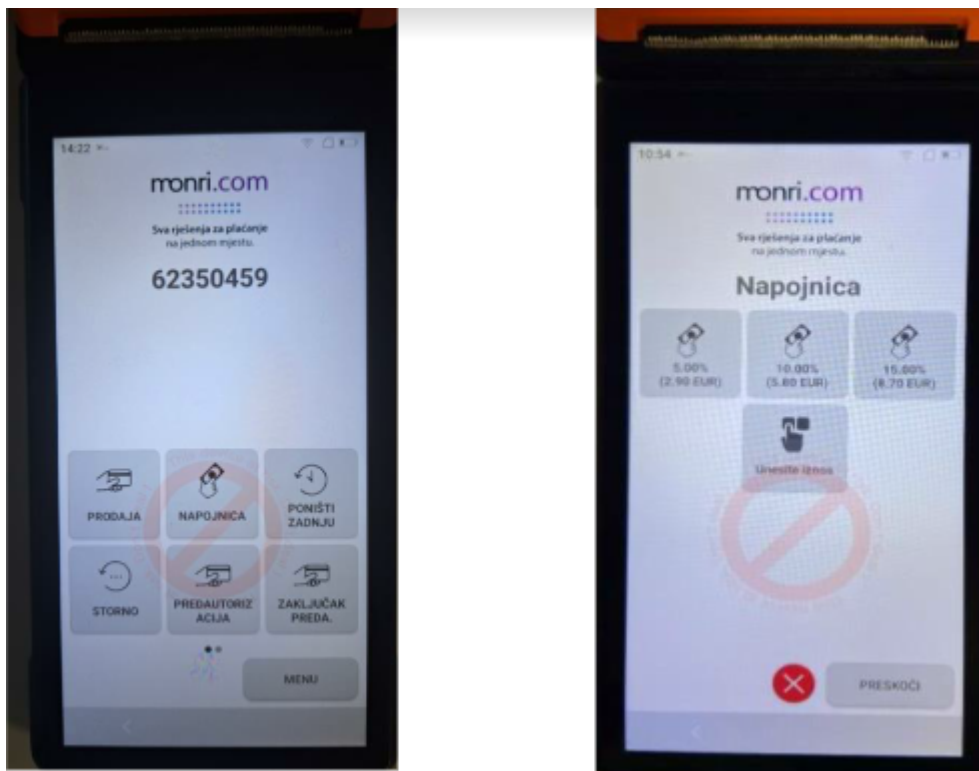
14:22

monri.com

Sva rješenja za plaćanje na jednom mjestu.

62350459

PRODAJA

NAPOJNICA

PONIŠTI ZADNJU

STORNO

PREDAUTORIZACIJA

ZAKLJUČAK PREDA.

MENU

10:54

monri.com

Sva rješenja za plaćanje na jednom mjestu.

Napojnica

5.00% (2.90 EUR)

10.00% (5.80 EUR)

15.00% (8.70 EUR)

Unesite iznos

PRESKOČI